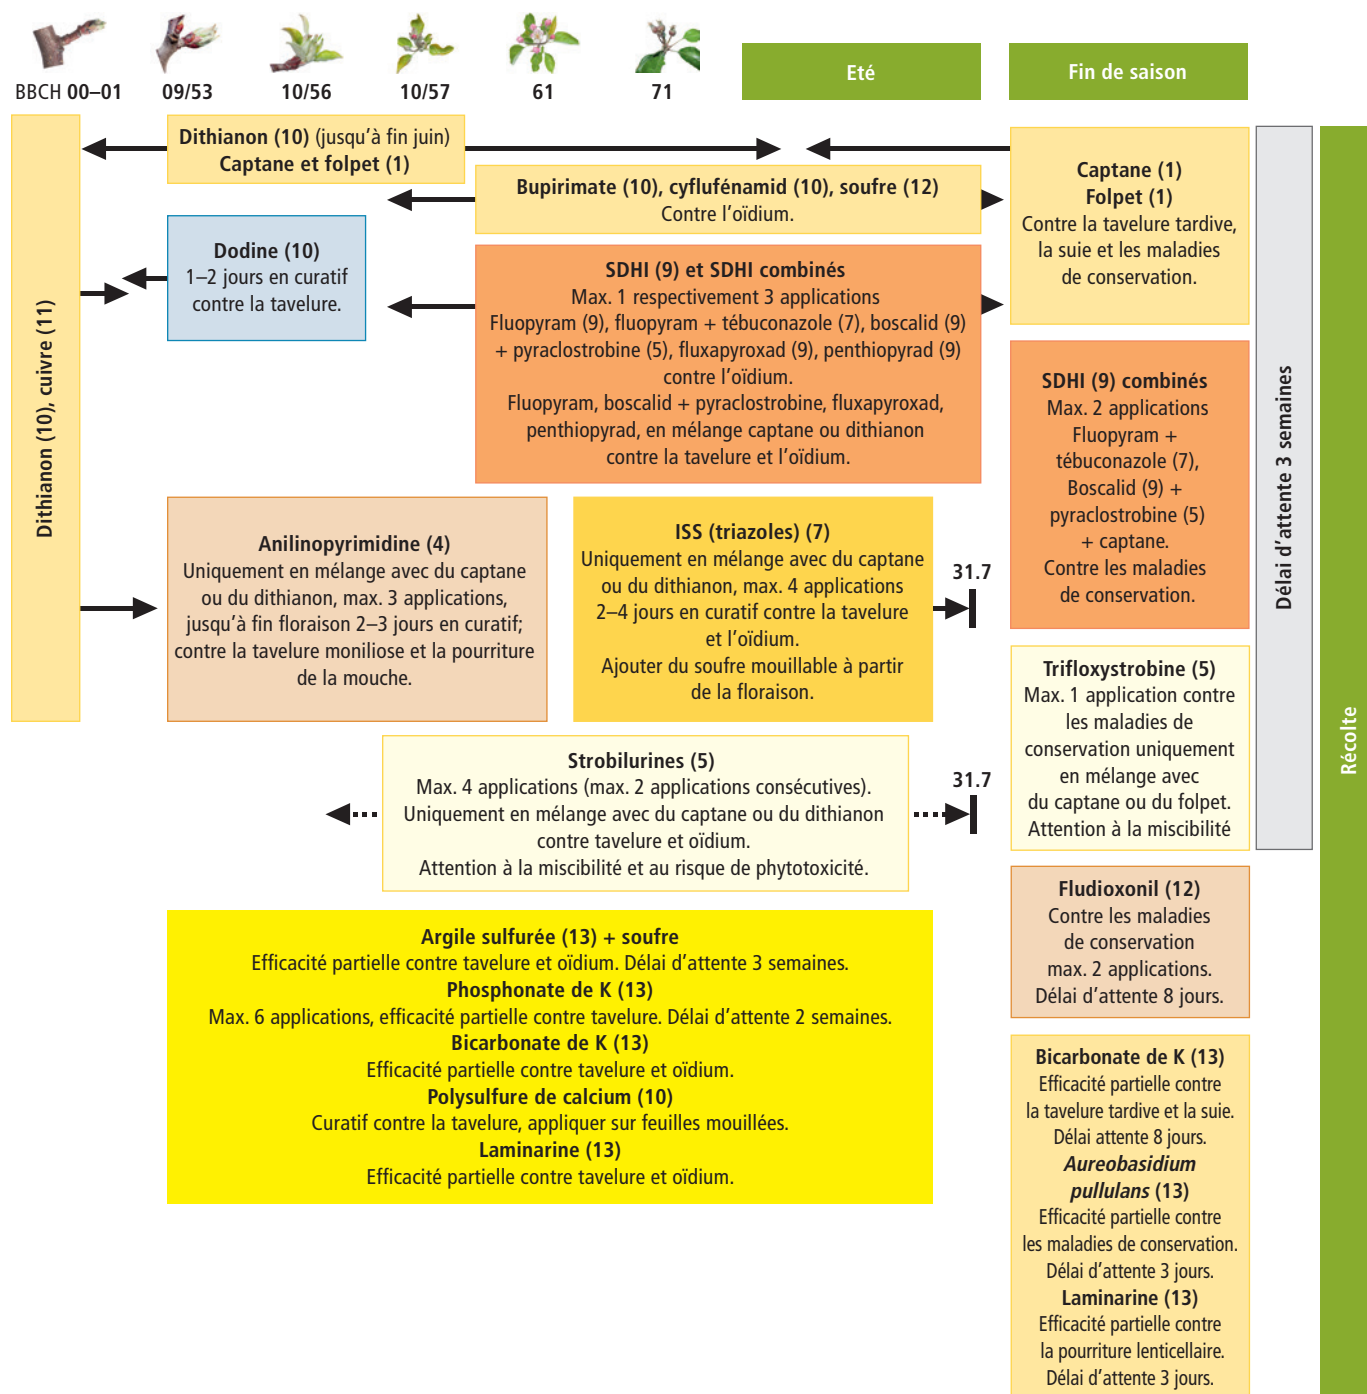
BBCH 00–01 09/53 10/56 10/57 61 71

Eté

Fin de saison

Dithianon (10), cuivre (11)

Dithianon (10) (jusqu'à fin juin)
Captane et folpet (1)

Bupirimate (10), cyflufénamid (10), soufre (12)
Contre l'oïdium.

Captane (1)
Folpet (1)
Contre la tavelure tardive, la suie et les maladies de conservation.

Dodine (10)
1–2 jours en curatif contre la tavelure.

SDHI (9) et SDHI combinés
Max. 1 respectivement 3 applications
Fluopyram (9), fluopyram + tébuconazole (7), boscalid (9) + pyraclostrobine (5), fluxapyroxad (9), penthiopyrad (9) contre l'oïdium.
Fluopyram, boscalid + pyraclostrobine, fluxapyroxad, penthiopyrad, en mélange captane ou dithianon contre la tavelure et l'oïdium.

SDHI (9) combinés
Max. 2 applications
Fluopyram + tébuconazole (7), Boscalid (9) + pyraclostrobine (5) + captane.
Contre les maladies de conservation.

Délai d'attente 3 semaines

Récolte

Anilinopyrimidine (4)
Uniquement en mélange avec du captane ou du dithianon, max. 3 applications, jusqu'à fin floraison 2–3 jours en curatif; contre la tavelure moniliose et la pourriture de la mouche.

ISS (triazoles) (7)
Uniquement en mélange avec du captane ou du dithianon, max. 4 applications 2–4 jours en curatif contre la tavelure et l'oïdium.
Ajouter du soufre mouillable à partir de la floraison.

31.7

Trifloxystrobine (5)
Max. 1 application contre les maladies de conservation uniquement en mélange avec du captane ou du folpet.
Attention à la miscibilité

Strobilurines (5)
Max. 4 applications (max. 2 applications consécutives).
Uniquement en mélange avec du captane ou du dithianon contre tavelure et oïdium.
Attention à la miscibilité et au risque de phytotoxicité.

31.7

Fludioxonil (12)
Contre les maladies de conservation max. 2 applications.
Délai d'attente 8 jours.

Argile sulfurée (13) + soufre
Efficacité partielle contre tavelure et oïdium. Délai d'attente 3 semaines.
Phosphonate de K (13)
Max. 6 applications, efficacité partielle contre tavelure. Délai d'attente 2 semaines.
Bicarbonate de K (13)
Efficacité partielle contre tavelure et oïdium.
Polysulfure de calcium (10)
Curatif contre la tavelure, appliquer sur feuilles mouillées.
Laminarine (13)
Efficacité partielle contre tavelure et oïdium.

Bicarbonate de K (13)
Efficacité partielle contre la tavelure tardive et la suie.
Délai d'attente 8 jours.
*Aureobasidium pullulans* (13)
Efficacité partielle contre les maladies de conservation.
Délai d'attente 3 jours.
Laminarine (13)
Efficacité partielle contre la pourriture lenticellaire.
Délai d'attente 3 jours.